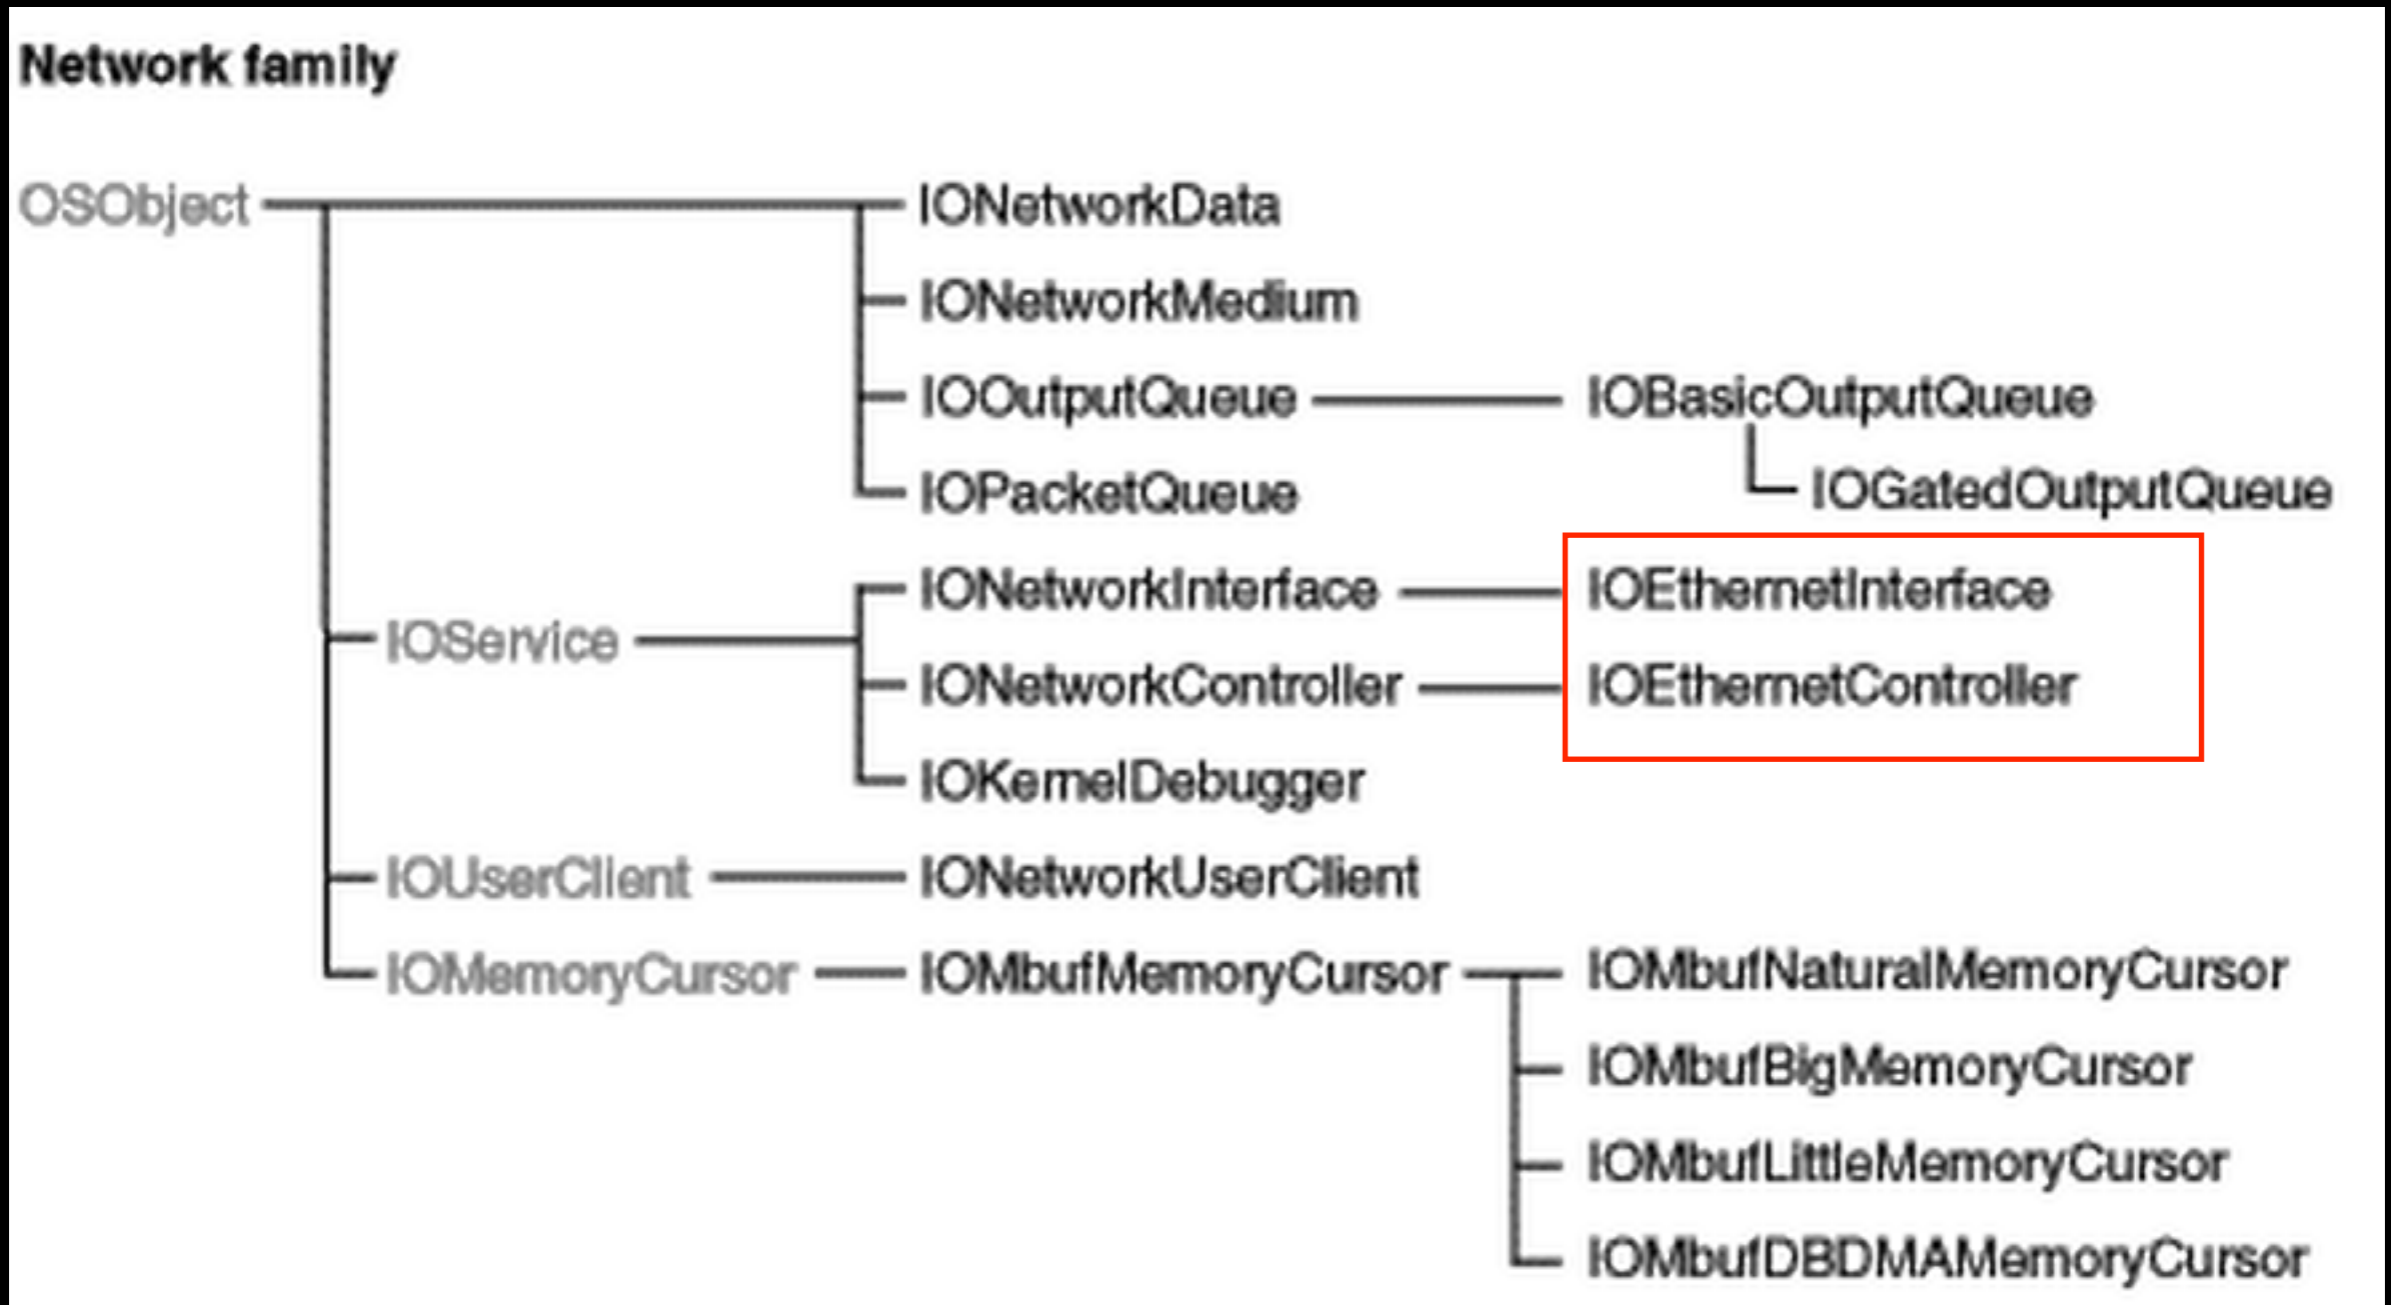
Network family

OSObject

IONetworkData

IONetworkMedium

IOOutputQueue

IOBasicOutputQueue

IOGatedOutputQueue

IOPacketQueue

IOService

IONetworkInterface

IOEthernetInterface

IONetworkController

IOEthernetController

IOKernelDebugger

IOUserClient

IONetworkUserClient

IOMemoryCursor

IOMbufMemoryCursor

IOMbufNaturalMemoryCursor

IOMbufBigMemoryCursor

IOMbufLittleMemoryCursor

IOMbufDBDMAMemoryCursor